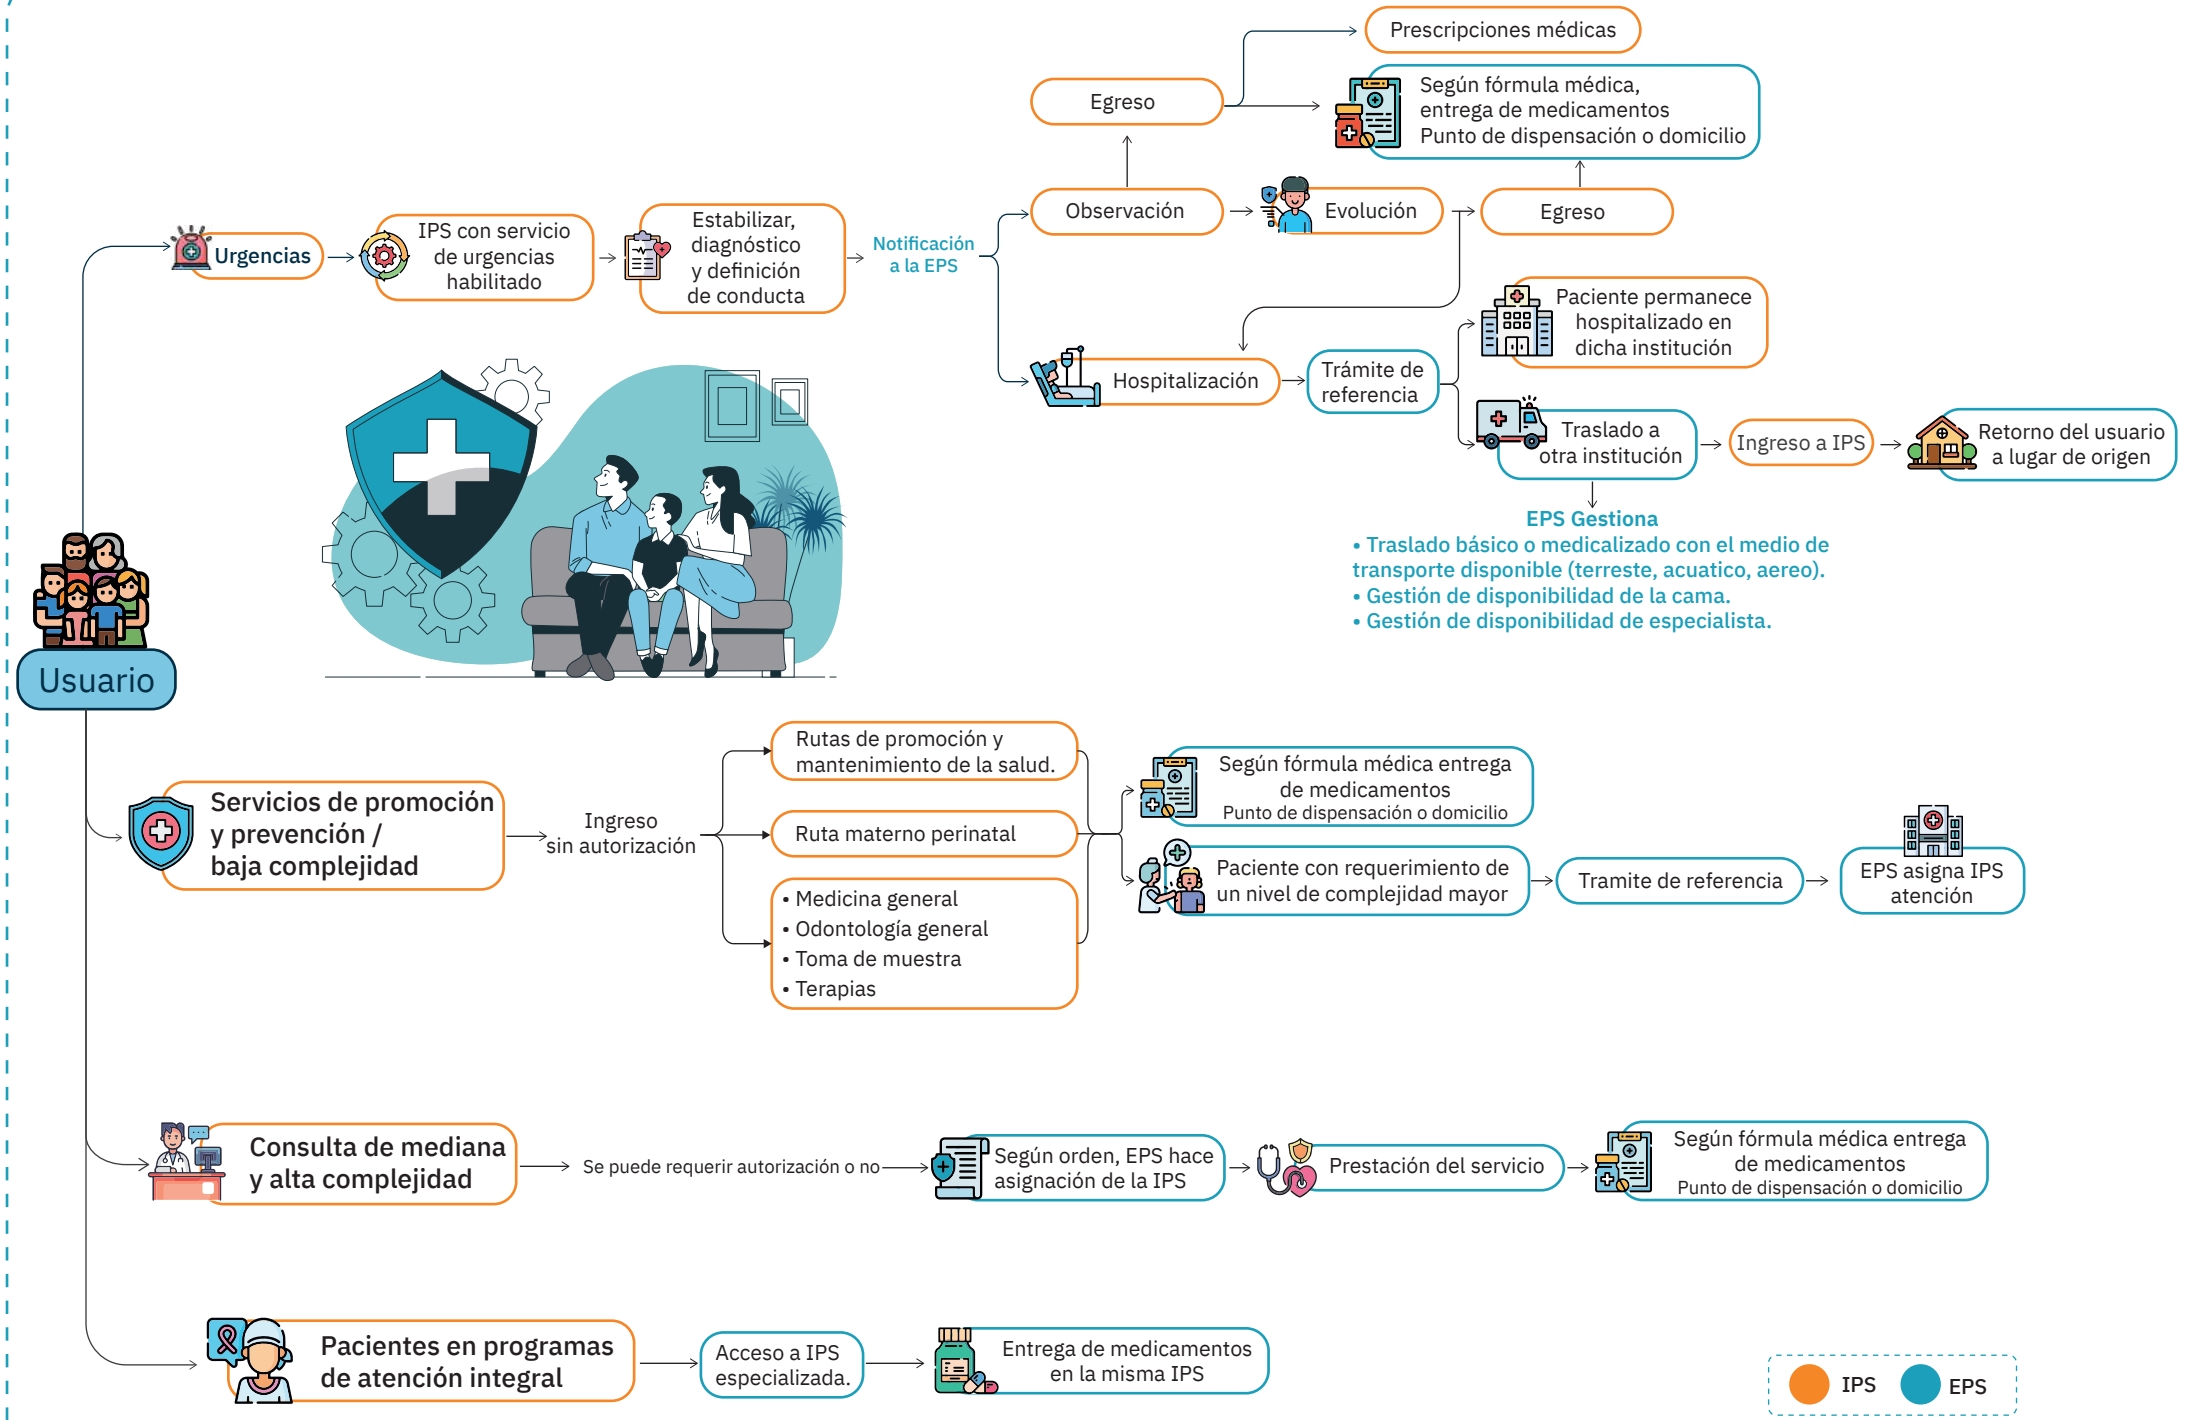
Usuario

Urgencias

IPS con servicio de urgencias habilitado

Estabilizar, diagnóstico y definición de conducta

Notificación a la EPS

Egreso

Prescripciones médicas

Según fórmula médica, entrega de medicamentos Punto de dispensación o domicilio

Observación

Evolución

Egreso

Paciente permanece hospitalizado en dicha institución

Hospitalización

Trámite de referencia

Traslado a otra institución

Ingreso a IPS

Retorno del usuario a lugar de origen

EPS Gestiona
• Traslado básico o medicalizado con el medio de transporte disponible (terreste, acuatico, aereo).
• Gestión de disponibilidad de la cama.
• Gestión de disponibilidad de especialista.

Servicios de promoción y prevención / baja complejidad

Ingreso sin autorización

Rutas de promoción y mantenimiento de la salud.

Ruta materno perinatal

• Medicina general
• Odontología general
• Toma de muestra
• Terapias

Según fórmula médica entrega de medicamentos
Punto de dispensación o domicilio

Paciente con requerimiento de un nivel de complejidad mayor

Tramite de referencia

EPS asigna IPS atención

Consulta de mediana y alta complejidad

Se puede requerir autorización o no

Según orden, EPS hace asignación de la IPS

Prestación del servicio

Según fórmula médica entrega de medicamentos
Punto de dispensación o domicilio

Pacientes en programas de atención integral

Acceso a IPS especializada.

Entrega de medicamentos en la misma IPS

IPS EPS